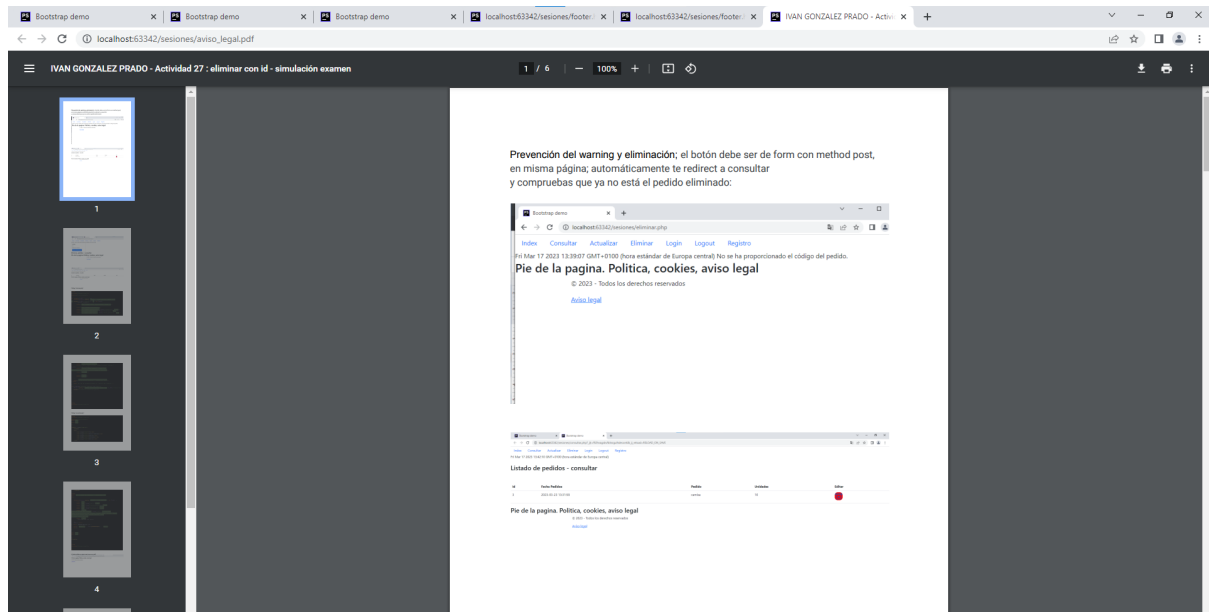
Bootstrap demo × | Bootstrap demo × | Bootstrap demo × | localhost:63342/sesiones/footer × | localhost:63342/sesiones/footer × | IVAN GONZALEZ PRADO - Activi × +

localhost:63342/sesiones/aviso_legal.pdf

IVAN GONZALEZ PRADO - Actividad 27 : eliminar con id - simulación examen

1 / 6 | — 100% +

1

2

3

4

Prevención del warning y eliminación; el botón debe ser de form con method post, en misma página; automáticamente te redirect a consultar y compruebas que ya no está el pedido eliminado:

Bootstrap demo × +

localhost:63342/sesiones/eliminar.php

Index Consultar Actualizar Eliminar Login Logout Registro

Fri Mar 17 2023 13:39:07 GMT+0100 (hora estándar de Europa central) No se ha proporcionado el código del pedido.

Pie de la pagina. Politica, cookies, aviso legal

© 2023 - Todos los derechos reservados

Aviso legal

Index Consultar Actualizar Eliminar Login Logout Registro

Listado de pedidos - consultar

| id | Fecha Pedidos | Pedido | Unidades | Editar |
|---|---|---|---|---|
| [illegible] | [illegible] | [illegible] | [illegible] | |

Pie de la pagina. Politica, cookies, aviso legal

© 2023 - Todos los derechos reservados

Aviso legal